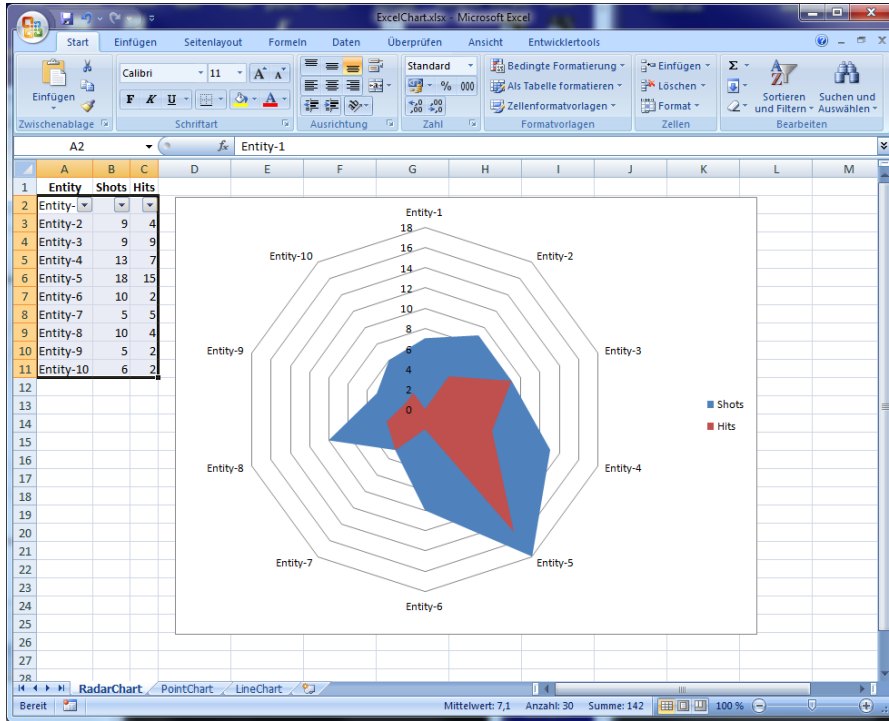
ExcelChart.xlsx - Microsoft Excel

Start Einfügen Seitenlayout Formeln Daten Überprüfen Ansicht Entwicklertools

Einfügen
Zwischenablage
Calibri 11
F K U
Schriftart
Ausrichtung
Standard
% 000
Zahl
Bedingte Formatierung
Als Tabelle formatieren
Zellenformatvorlagen
Formatvorlagen
Einfügen
Löschen
Format
Zellen
Sortieren und Filtern
Suchen und Auswählen
Bearbeiten

A2 $f_x$ Entity-1

| | A | B | C |
|---|---|---|---|
| 1 | Entity | Shots | Hits |
| 2 | Entity- | | |
| 3 | Entity-2 | 9 | 4 |
| 4 | Entity-3 | 9 | 9 |
| 5 | Entity-4 | 13 | 7 |
| 6 | Entity-5 | 18 | 15 |
| 7 | Entity-6 | 10 | 2 |
| 8 | Entity-7 | 5 | 5 |
| 9 | Entity-8 | 10 | 4 |
| 10 | Entity-9 | 5 | 2 |
| 11 | Entity-10 | 6 | 2 |

Entity-1
Entity-2
Entity-3
Entity-4
Entity-5
Entity-6
Entity-7
Entity-8
Entity-9
Entity-10
18
16
14
12
10
8
6
4
2
0
Shots
Hits

RadarChart PointChart LineChart

Bereit Mittelwert: 7,1 Anzahl: 30 Summe: 142 100 %